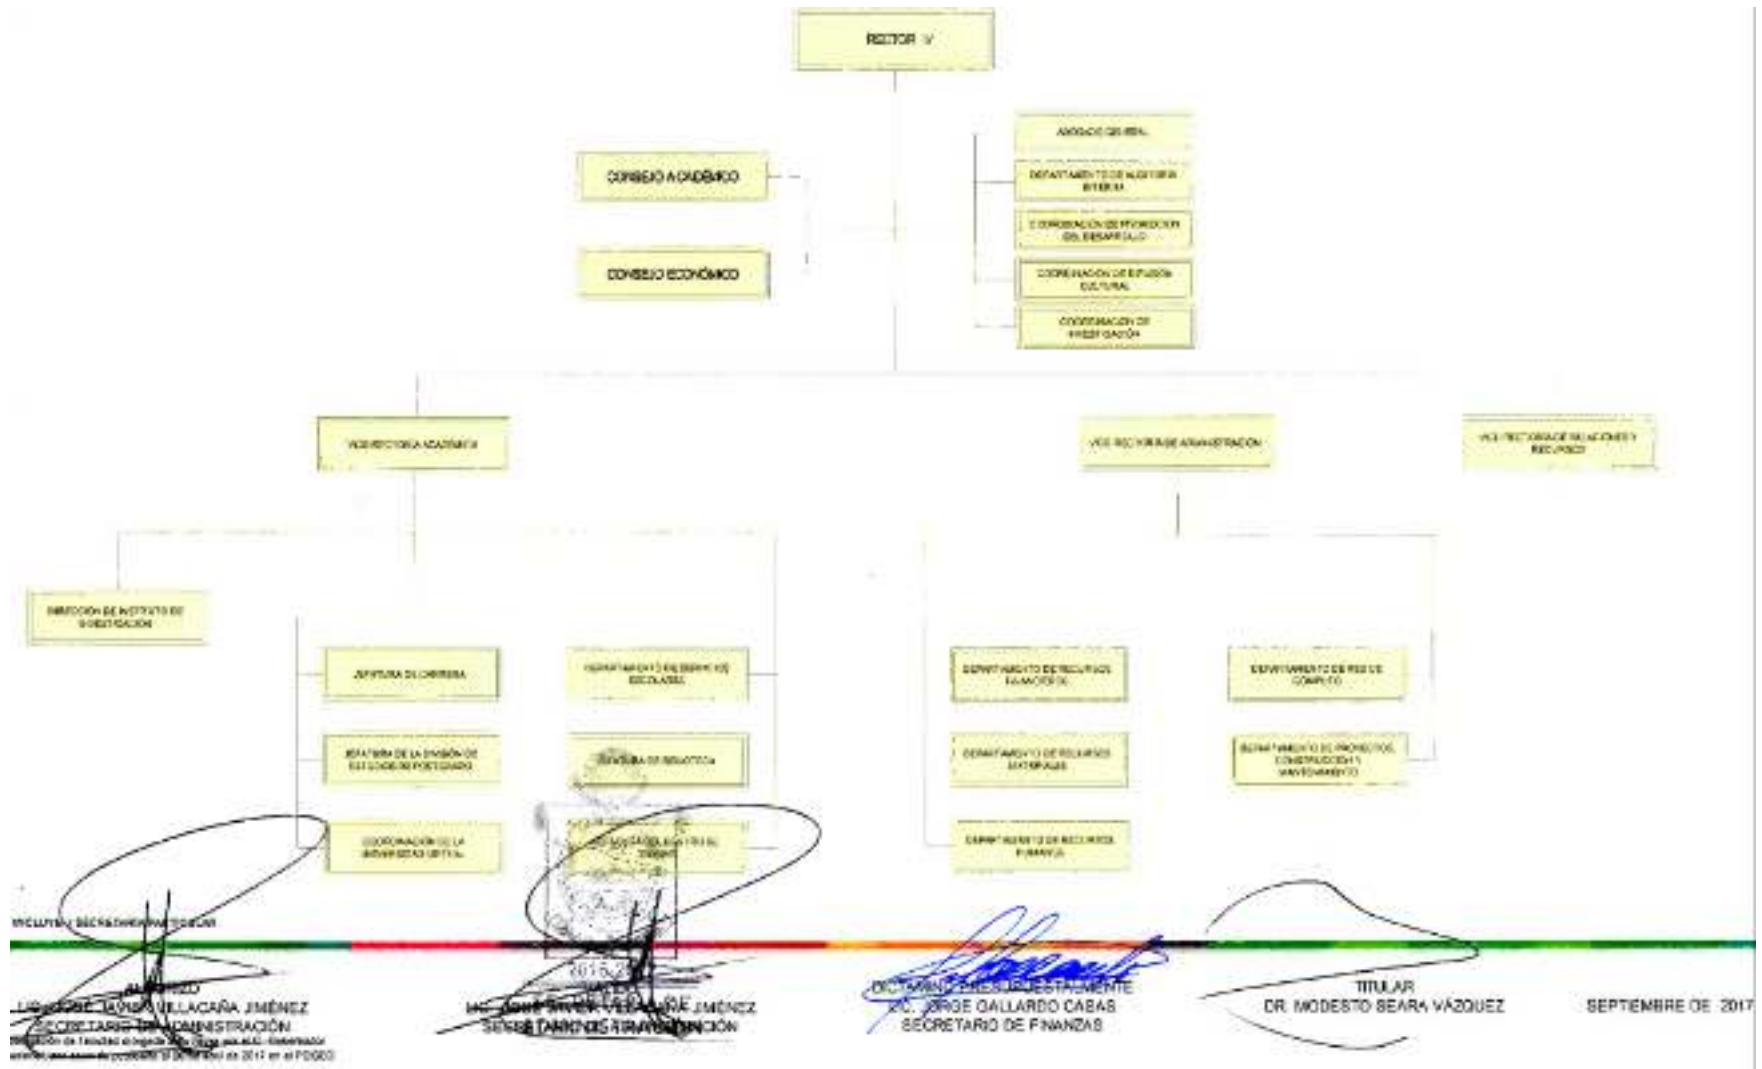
RECTOR

CONSEJO ACADÉMICO

CONSEJO ECONÓMICO

ABOGADO GENERAL

DEPARTAMENTO DE AUDITORIA INTERNA

COORDINACIÓN DE PROMOCIÓN DEL DESARROLLO

COORDINACIÓN DE DIFUSIÓN CULTURAL

COORDINACIÓN DE INVESTIGACIÓN

VICERRECTORÍA ACADÉMICA

VICE RECTORÍA DE ADMINISTRACIÓN

VICE RECTORÍA DE RELACIONES Y RECURSOS

DIRECCIÓN DE INSTITUTO DE INVESTIGACIÓN

JEFATURA DE CARRERA

JEFATURA DE LA DIVISIÓN DE ESTUDIOS DE POSTGRADO

COORDINACIÓN DE LA UNIVERSIDAD VIRTUAL

DEPARTAMENTO DE SERVICIOS ESCOLARES

JEFATURA DE BIBLIOTECA

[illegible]

DEPARTAMENTO DE RECURSOS FINANCIEROS

DEPARTAMENTO DE RECURSOS MATERIALES

DEPARTAMENTO DE RECURSOS HUMANOS

DEPARTAMENTO DE REDES DE CÓMPUTO

DEPARTAMENTO DE PROYECTOS, CONSTRUCCIÓN Y MANTENIMIENTO

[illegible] SECRETARÍA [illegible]

AUTORIZO
LIC. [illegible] VILLACAÑA JIMÉNEZ
SECRETARIO DE ADMINISTRACIÓN
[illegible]

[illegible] JIMÉNEZ
SECRETARIO DE ADMINISTRACIÓN

DICTAMINÓ PRESUPUESTALMENTE
C.P. JORGE GALLARDO CASAS
SECRETARIO DE FINANZAS

TITULAR
DR. MODESTO SEARA VÁZQUEZ

SEPTIEMBRE DE 2017